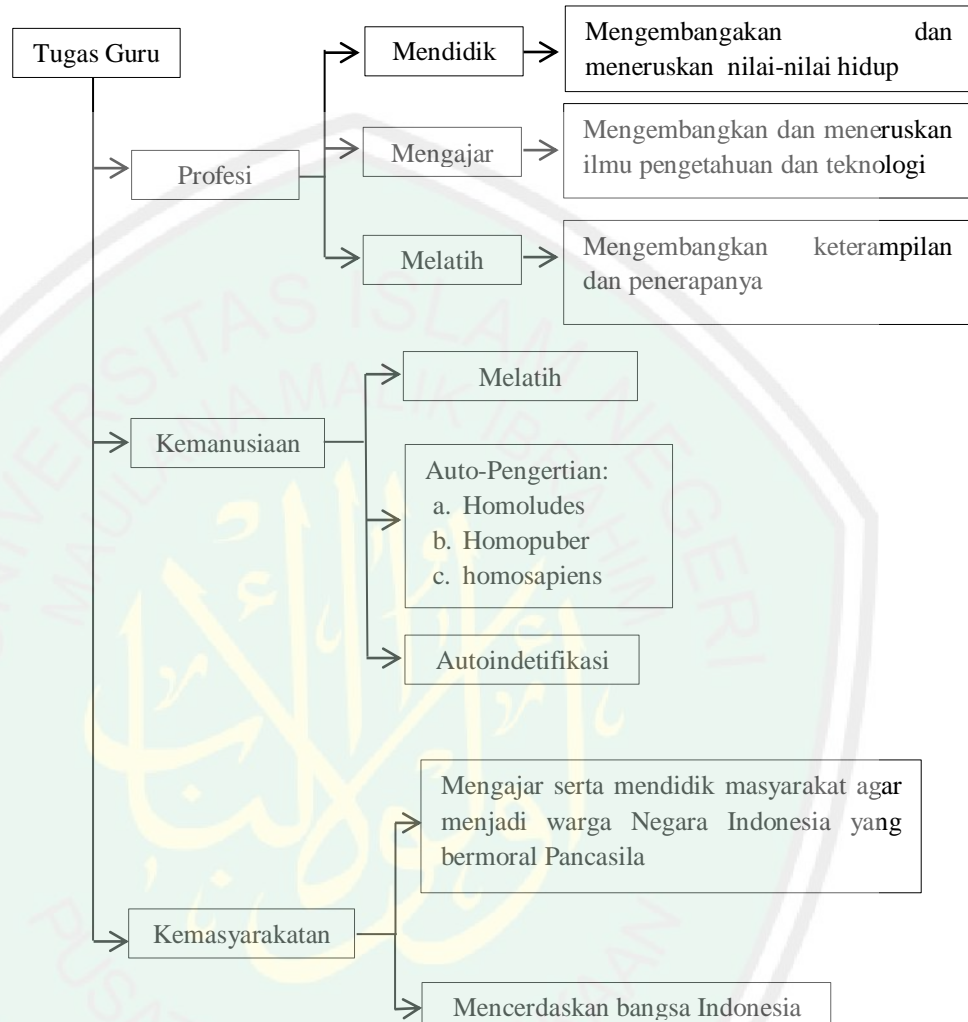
Tugas Guru

Profesi

Mendidik

Mengembangakan dan meneruskan nilai-nilai hidup

Mengajar

Mengembangkan dan meneruskan ilmu pengetahuan dan teknologi

Melatih

Mengembangkan keterampilan dan penerapanya

Kemanusiaan

Melatih

Auto-Pengertian:
a. Homoludes
b. Homopuber
c. homosapiens

Autoindetifikasi

Kemasyarakatan

Mengajar serta mendidik masyarakat agar menjadi warga Negara Indonesia yang bermoral Pancasila

Mencerdaskan bangsa Indonesia